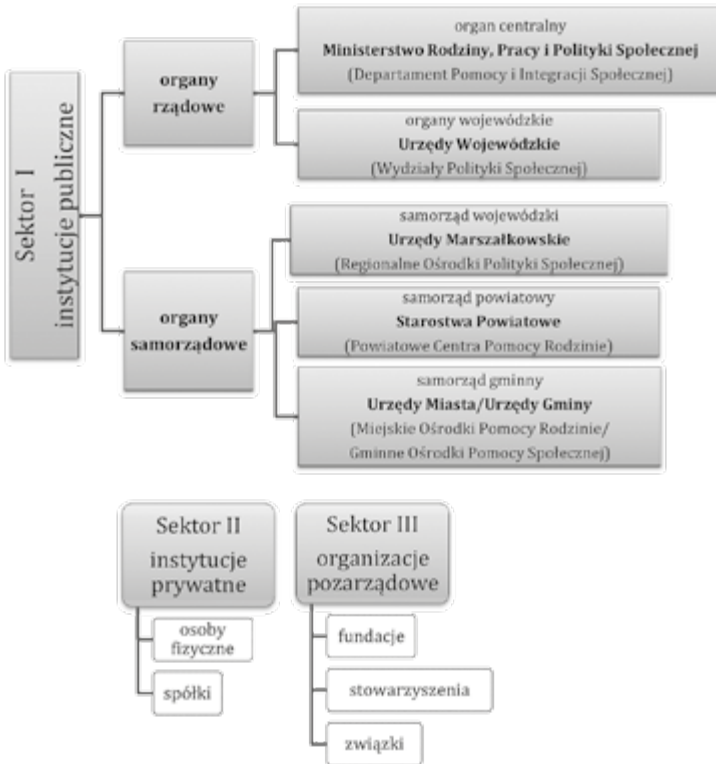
Sektor I
instytucje publiczne

organy rządowe

organ centralny
**Ministerstwo Rodziny, Pracy i Polityki Społecznej**
(Departament Pomocy i Integracji Społecznej)

organy wojewódzkie
**Urzędy Wojewódzkie**
(Wydziały Polityki Społecznej)

organy samorządowe

samorząd wojewódzki
**Urzędy Marszałkowskie**
(Regionalne Ośrodki Polityki Społecznej)

samorząd powiatowy
**Starostwa Powiatowe**
(Powiatowe Centra Pomocy Rodzinie)

samorząd gminny
**Urzędy Miasta/Urzędy Gminy**
(Miejskie Ośrodki Pomocy Rodzinie/ Gminne Ośrodki Pomocy Społecznej)

Sektor II
instytucje prywatne

osoby fizyczne

spółki

Sektor III
organizacje pozarządowe

fundacje

stowarzyszenia

związki